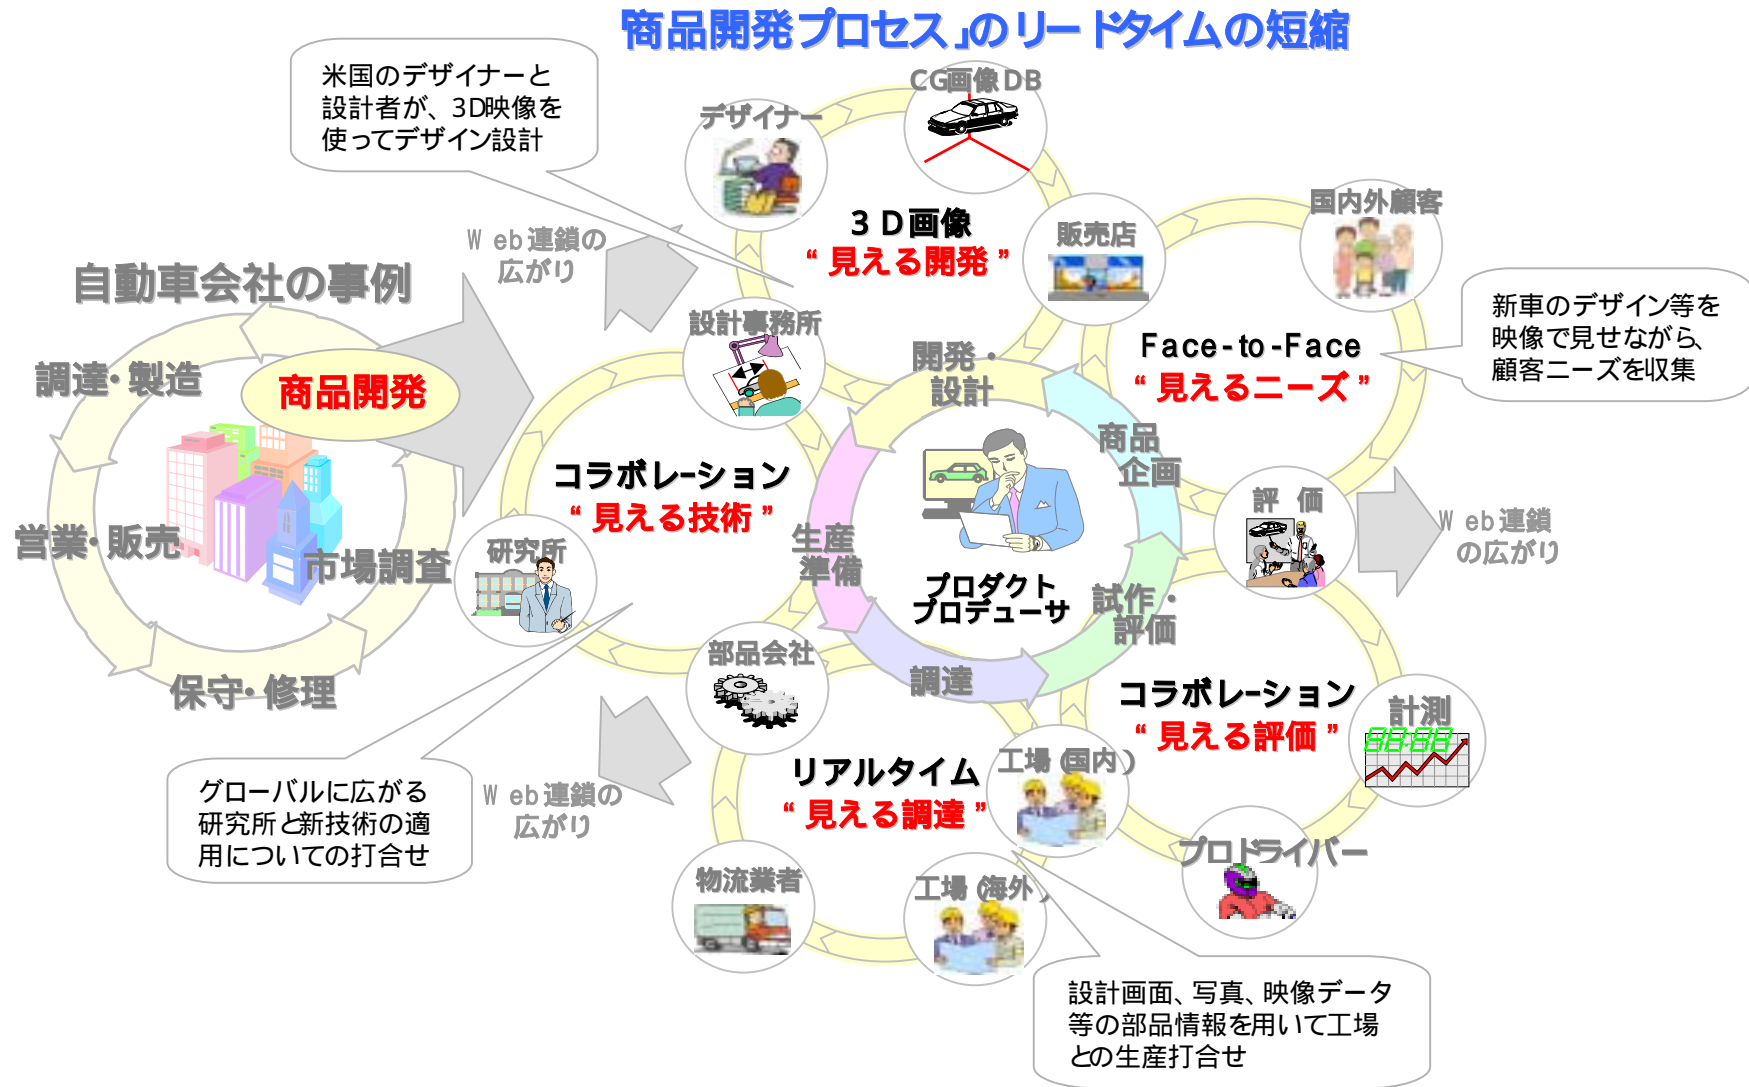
「商品開発プロセス」のリードタイムの短縮

米国のデザイナーと設計者が、3D映像を使ってデザイン設計

CG画像DB

デザイナー

3D画像
"見える開発"

販売店

国内外顧客

新車のデザイン等を映像で見せながら、顧客ニーズを収集

Web連鎖の広がり

自動車会社の事例

調達・製造

商品開発

営業・販売

市場調査

保守・修理

設計事務所

開発・設計

Face-to-Face
"見えるニーズ"

商品企画

コラボレーション
"見える技術"

生産準備

研究所

プロダクトプロデューサ

評価

Web連鎖の広がり

試作・評価

調達

部品会社

コラボレーション
"見える評価"

計測

88:88

リアルタイム
"見える調達"

工場(国内)

グローバルに広がる研究所と新技術の適用についての打合せ

Web連鎖の広がり

プロドライバー

物流業者

工場(海外)

設計画面、写真、映像データ等の部品情報を用いて工場との生産打合せ